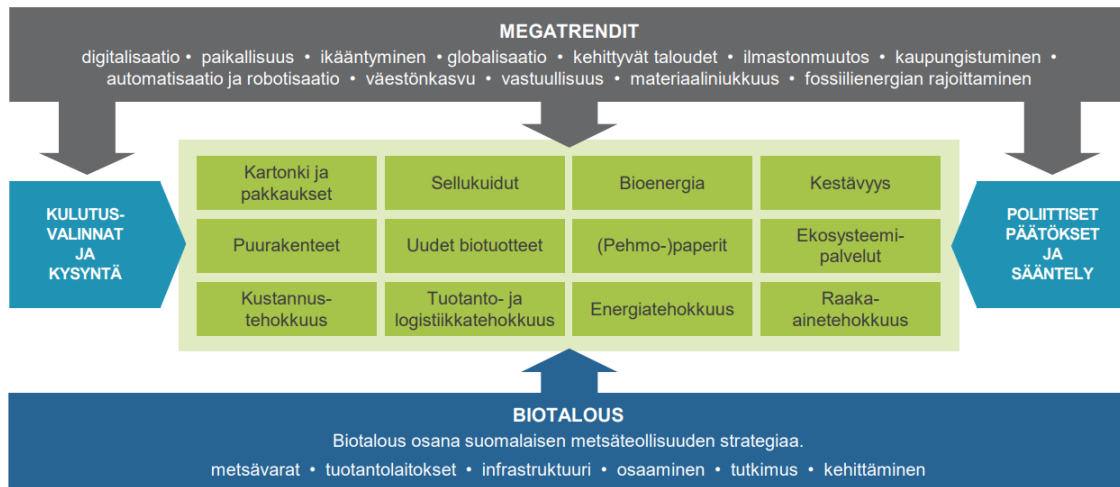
MEGATRENDIT
digitalisaatio • paikallisuus • ikääntyminen • globalisaatio • kehittyvät taloudet • ilmastonmuutos • kaupungistuminen • automatisaatio ja robotisaatio • väestönkasvu • vastuullisuus • materiaaliniukkuus • fossiilienergian rajoittaminen

KULUTUSVALINNAT JA KYSYNTÄ

| Kartonki ja pakkaukset | Sellukuidut | Bioenergia | Kestävyys |
|---|---|---|---|
| Puurakenteet | Uudet biotuotteet | (Pehmo-)paperit | Ekosysteemipalvelut |
| Kustannustehokkuus | Tuotanto- ja logistiikkatehokkuus | Energiatehokkuus | Raaka-ainetehokkuus |

POLIITTISET PÄÄTÖKSET JA SÄÄNTELY

BIOTALOUS
Biotalous osana suomalaisen metsäteollisuuden strategiaa.
metsävarat • tuotantolaitokset • infrastruktuuri • osaaminen • tutkimus • kehittäminen